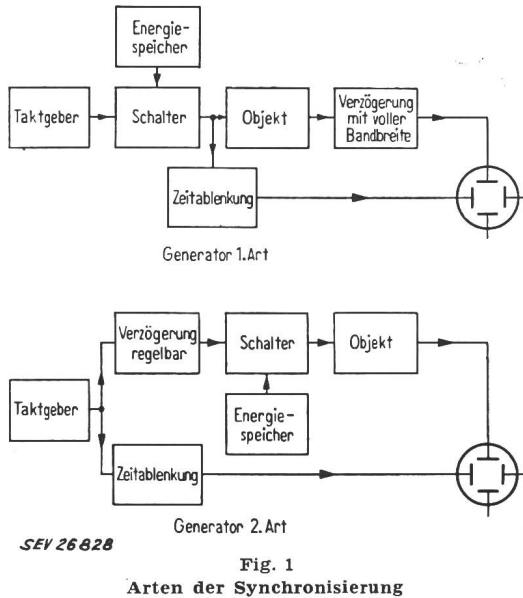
Energiespeicher

Taktgeber

Schalter

Objekt

Verzögerung mit voller Bandbreite

Zeitablenkung

Generator 1. Art

Verzögerung regelbar

Schalter

Objekt

Taktgeber

Energiespeicher

Zeitablenkung

Generator 2. Art

SEV 26828

Fig. 1
Arten der Synchronisierung